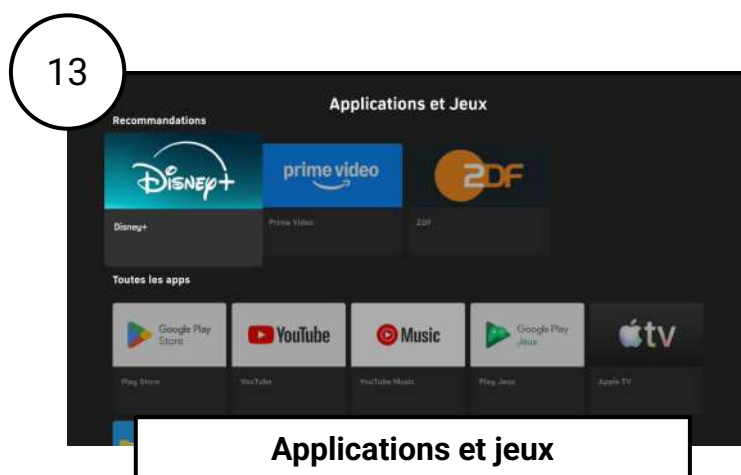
13

Applications et Jeux

Recommandations

Disney+

Disney+

prime video

Prime Video

2DF

ZDF

Toutes les apps

Google Play Store

Play Store

YouTube

YouTube

Music

YouTube Music

Google Play Jeux

Play Jeux

tv

Apple TV

Applications et jeux